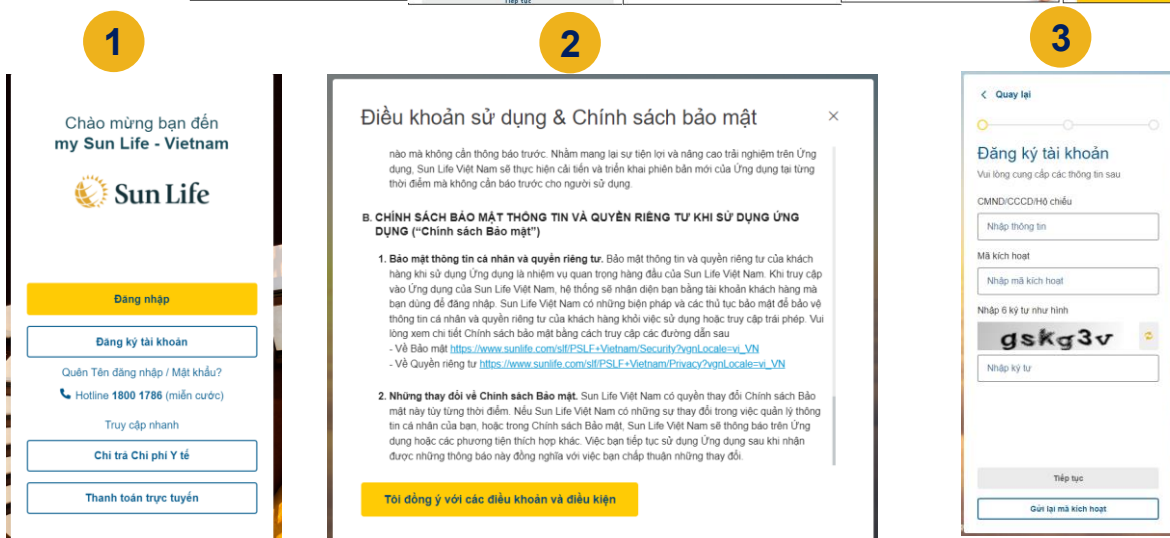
Tiếp tục

1

Chào mừng bạn đến
my Sun Life - Vietnam

Sun Life

Đăng nhập

Đăng ký tài khoản

Quên Tên đăng nhập / Mật khẩu?

Hotline 1800 1786 (miễn cước)

Truy cập nhanh

Chi trả Chi phí Y tế

Thanh toán trực tuyến

2

Điều khoản sử dụng & Chính sách bảo mật

×

nào mà không cần thông báo trước. Nhằm mang lại sự tiện lợi và nâng cao trải nghiệm trên Ứng dụng, Sun Life Việt Nam sẽ thực hiện cải tiến và triển khai phiên bản mới của Ứng dụng tại từng thời điểm mà không cần báo trước cho người sử dụng.

B. CHÍNH SÁCH BẢO MẬT THÔNG TIN VÀ QUYỀN RIÊNG TƯ KHI SỬ DỤNG ỨNG DỤNG ("Chính sách Bảo mật")

1. Bảo mật thông tin cá nhân và quyền riêng tư. Bảo mật thông tin và quyền riêng tư của khách hàng khi sử dụng Ứng dụng là nhiệm vụ quan trọng hàng đầu của Sun Life Việt Nam. Khi truy cập vào Ứng dụng của Sun Life Việt Nam, hệ thống sẽ nhận diện bạn bằng tài khoản khách hàng mà bạn dùng để đăng nhập. Sun Life Việt Nam có những biện pháp và các thủ tục bảo mật để bảo vệ thông tin cá nhân và quyền riêng tư của khách hàng khỏi việc sử dụng hoặc truy cập trái phép. Vui lòng xem chi tiết Chính sách bảo mật bằng cách truy cập các đường dẫn sau
- Về Bảo mật https://www.sunlife.com/slf/PSLF+Vietnam/Security?vgnLocale=vi_VN
- Về Quyền riêng tư https://www.sunlife.com/slf/PSLF+Vietnam/Privacy?vgnLocale=vi_VN

2. Những thay đổi về Chính sách Bảo mật. Sun Life Việt Nam có quyền thay đổi Chính sách Bảo mật này tùy từng thời điểm. Nếu Sun Life Việt Nam có những sự thay đổi trong việc quản lý thông tin cá nhân của bạn, hoặc trong Chính sách Bảo mật, Sun Life Việt Nam sẽ thông báo trên Ứng dụng hoặc các phương tiện thích hợp khác. Việc bạn tiếp tục sử dụng Ứng dụng sau khi nhận được những thông báo này đồng nghĩa với việc bạn chấp thuận những thay đổi.

Tôi đồng ý với các điều khoản và điều kiện

3

Quay lại

Đăng ký tài khoản

Vui lòng cung cấp các thông tin sau

CMND/CCCD/Hộ chiếu

Nhập thông tin

Mã kích hoạt

Nhập mã kích hoạt

Nhập 6 ký tự như hình

gskg3v

Nhập ký tự

Tiếp tục

Gửi lại mã kích hoạt